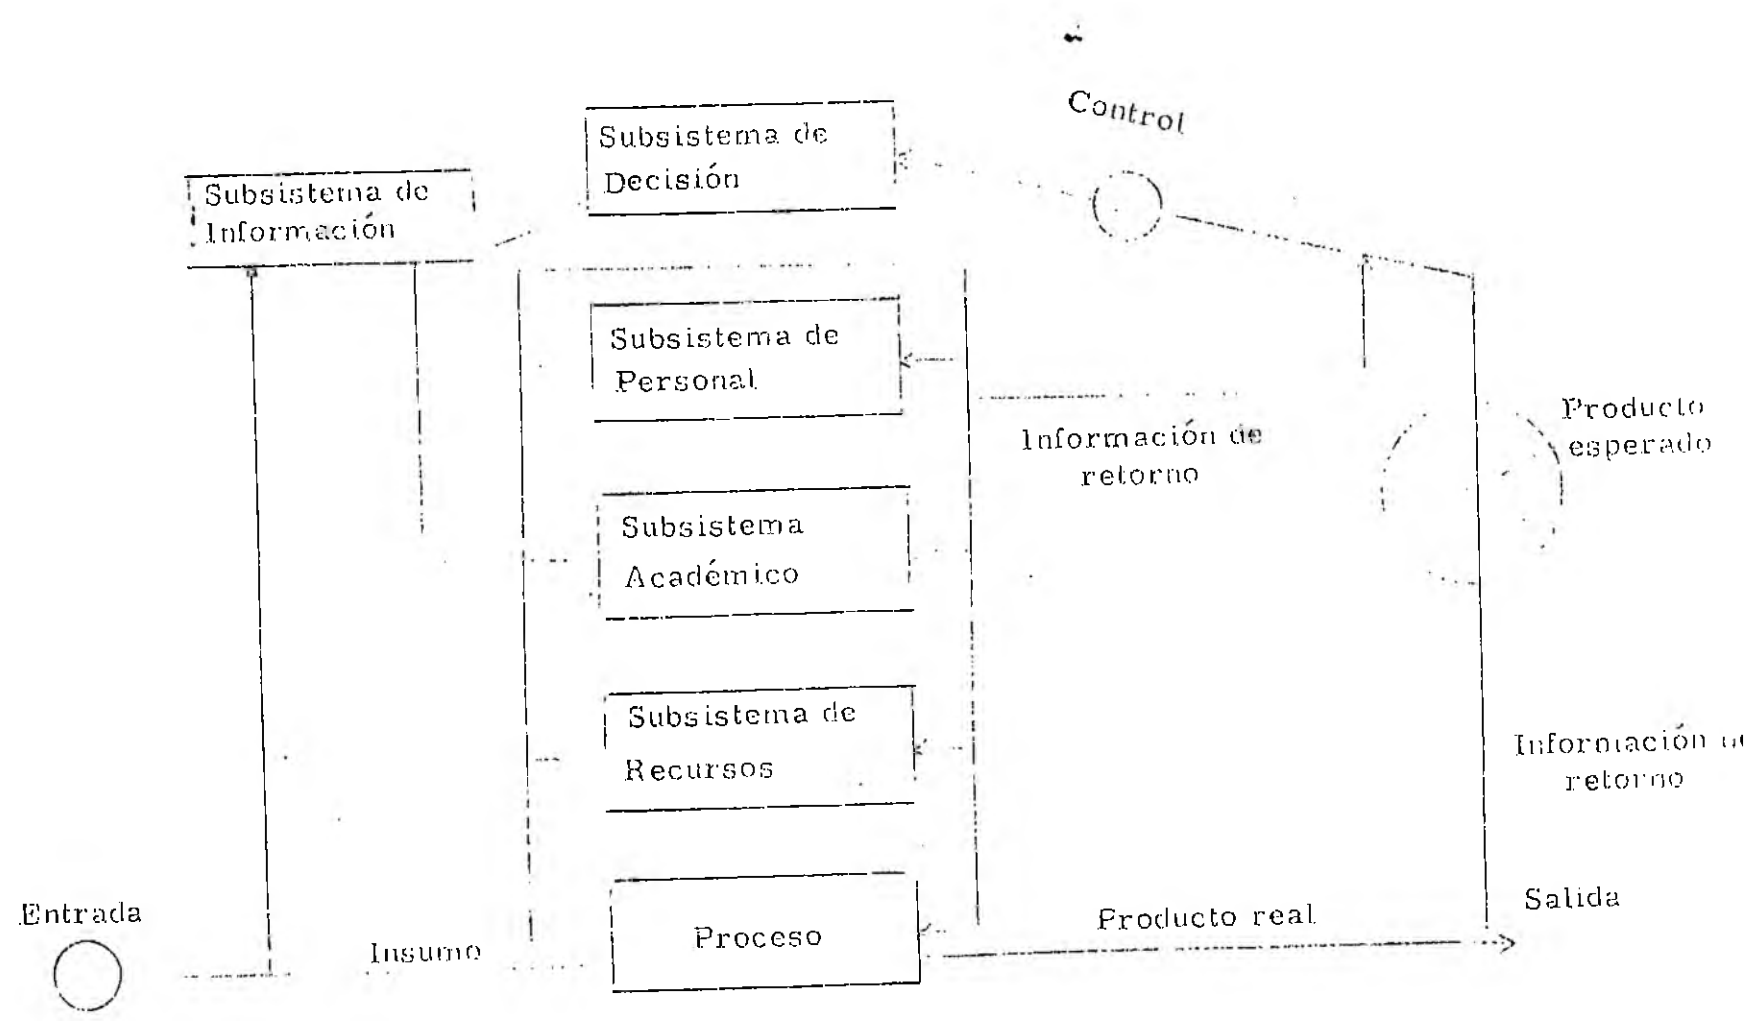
Control

Subsistema de Decisión

Subsistema de Información

Subsistema de Personal

Información de retorno

Producto esperado

Subsistema Académico

Subsistema de Recursos

Información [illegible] retorno

Entrada

Insumo

Proceso

Producto real

Salida